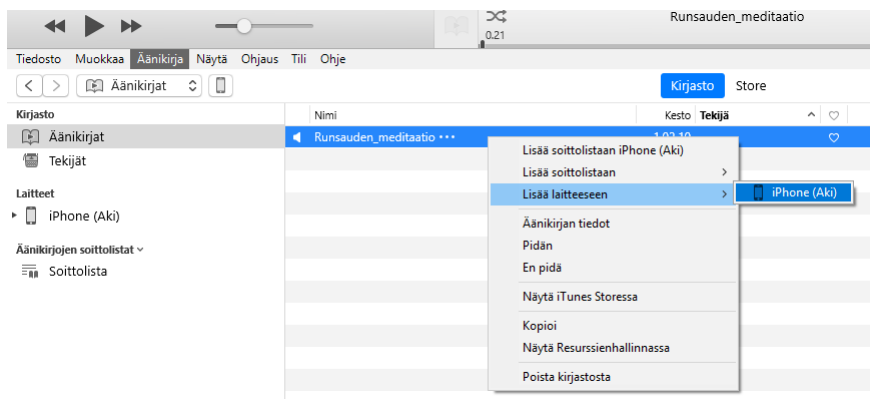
Runsauden_meditaatio
0.21

Tiedosto Muokkaa Äänikirja Näytä Ohjaus Tili Ohje

Äänikirjat

Kirjasto Store

Kirjasto
Äänikirjat
Tekijät

Laitteet
iPhone (Aki)

Äänikirjojen soittolistat
Soittolista

| Nimi | Kesto | Tekijä |
|---|---|---|
| Runsauden_meditaatio ••• | 1.02.10 | |

Lisää soittolistaan iPhone (Aki)
Lisää soittolistaan
Lisää laitteeseen
iPhone (Aki)
Äänikirjan tiedot
Pidän
En pidä
Näytä iTunes Storessa
Kopioi
Näytä Resurssienhallinnassa
Poista kirjastosta